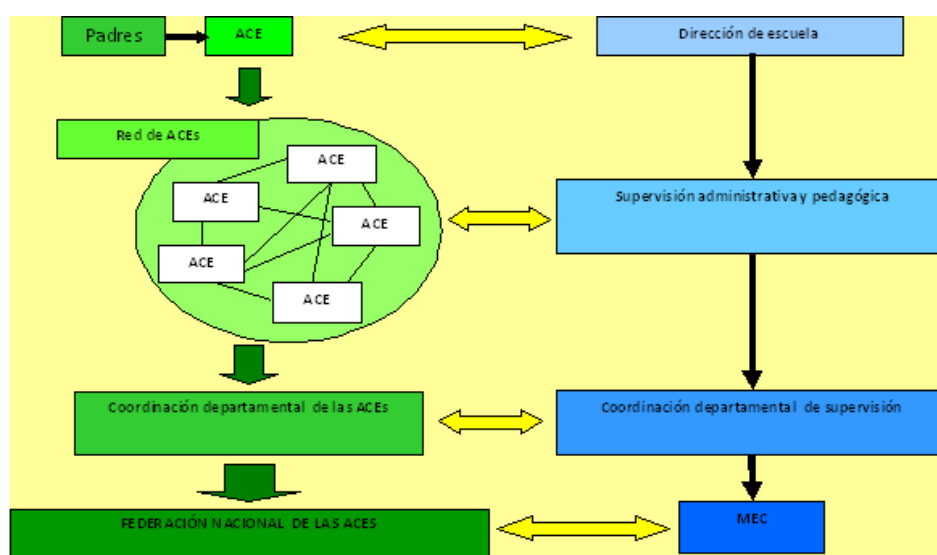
Padres

ACE

Dirección de escuela

Red de ACEs

ACE

ACE

ACE

ACE

ACE

Supervisión administrativa y pedagógica

Coordinación departamental de las ACEs

Coordinación departamental de supervisión

FEDERACIÓN NACIONAL DE LAS ACES

MEC